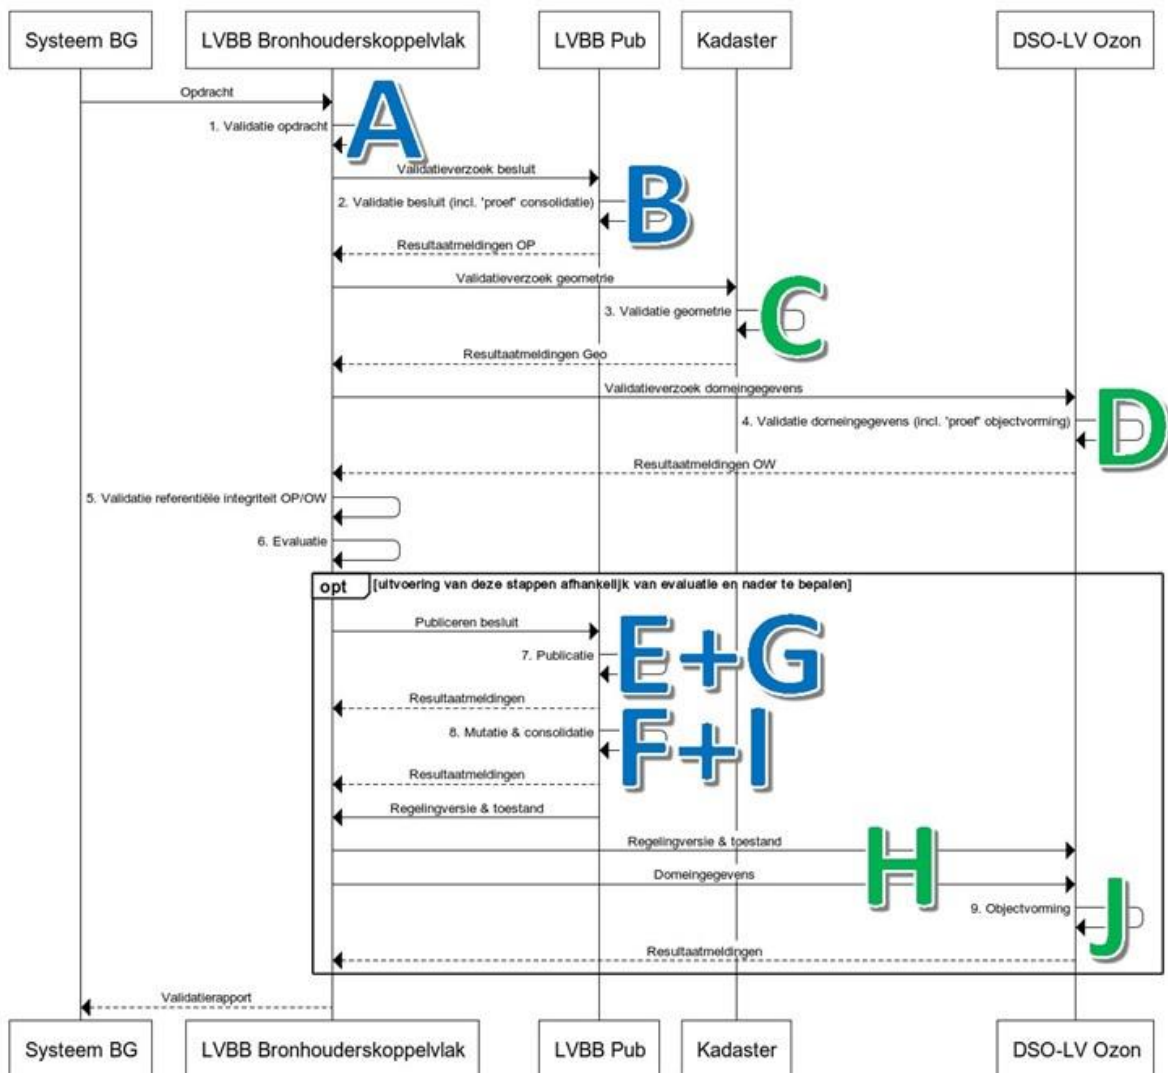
Systeem BG
LVBB Bronhouderskoppelvlak
LVBB Pub
Kadaster
DSO-LV Ozon

Opdracht
1. Validatie opdracht
A
Validatieverzoek besluit
2. Validatie besluit (incl. 'proef' consolidatie)
B
Resultaatmeldingen OP
Validatieverzoek geometrie
3. Validatie geometrie
C
Resultaatmeldingen Geo
Validatieverzoek domeingegevens
4. Validatie domeingegevens (incl. 'proef' objectvorming)
D
Resultaatmeldingen OW
5. Validatie referentiële integriteit OP/OW
6. Evaluatie
opt [uitvoering van deze stappen afhankelijk van evaluatie en nader te bepalen]
Publiceren besluit
7. Publicatie
E+G
Resultaatmeldingen
8. Mutatie & consolidatie
F+I
Resultaatmeldingen
Regelingversie & toestand
Regelingversie & toestand
H
Domeingegevens
9. Objectvorming
J
Resultaatmeldingen
Validatierapport

Systeem BG
LVBB Bronhouderskoppelvlak
LVBB Pub
Kadaster
DSO-LV Ozon